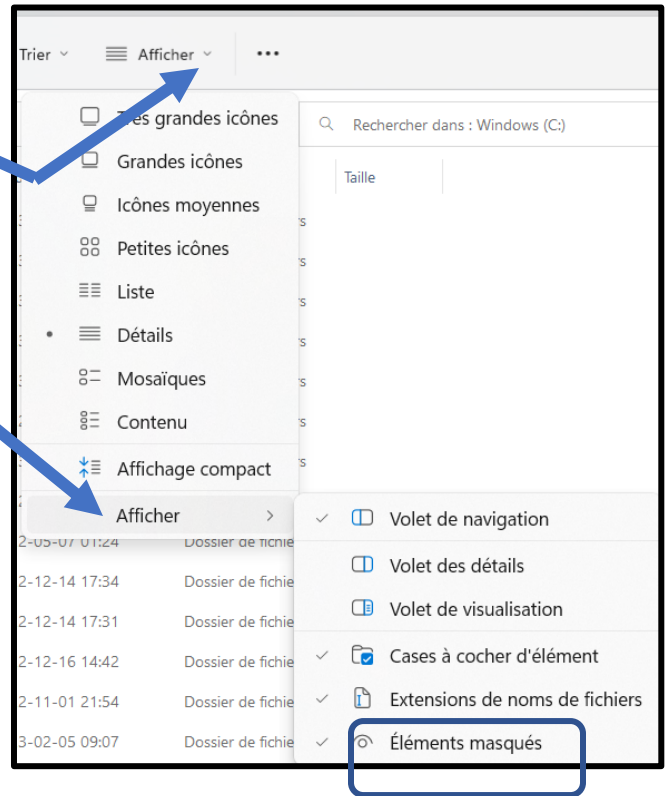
Trier ⌄ Afficher ⌄ ···

Très grandes icônes
Grandes icônes
Icônes moyennes
Petites icônes
Liste
Détails
Mosaïques
Contenu
Affichage compact
Afficher >

Rechercher dans : Windows (C:)

Taille

2-05-07 01:24 Dossier de fichie
2-12-14 17:34 Dossier de fichie
2-12-14 17:31 Dossier de fichie
2-12-16 14:42 Dossier de fichie
2-11-01 21:54 Dossier de fichie
3-02-05 09:07 Dossier de fichie

Volet de navigation
Volet des détails
Volet de visualisation
Cases à cocher d'élément
Extensions de noms de fichiers
Éléments masqués